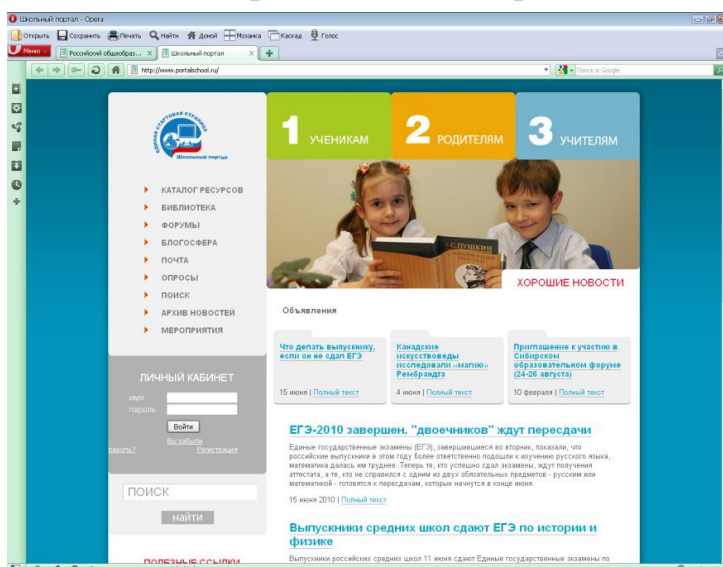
Школьный портал - Opera

Открыть Сохранить Печать Найти Домой Мозаика Каскад Голос

Меню Российский общеобраз... Школьный портал

http://www.portalschool.ru/

Поиск в Google

Школьный портал

КАТАЛОГ РЕСУРСОВ
БИБЛИОТЕКА
ФОРУМЫ
БЛОГОСФЕРА
ПОЧТА
ОПРОСЫ
ПОИСК
АРХИВ НОВОСТЕЙ
МЕРОПРИЯТИЯ

1 УЧЕНИКАМ
2 РОДИТЕЛЯМ
3 УЧИТЕЛЯМ

ПУШКИН

ХОРОШИЕ НОВОСТИ

Объявления

Что делать выпускнику, если он не сдал ЕГЭ
15 июня | Полный текст

Канадские искусствоведы исследовали «магию» Рембрандта
4 июня | Полный текст

Приглашение к участию в Сибирском образовательном форуме (24-26 августа)
10 февраля | Полный текст

ЛИЧНЫЙ КАБИНЕТ
имя
пароль
Войти
Вы забыли пароль? Регистрация

ПОИСК
НАЙТИ

ЕГЭ-2010 завершен. "двоечников" ждут пересдачи

Единые государственные экзамены (ЕГЭ), завершившиеся во вторник, показали, что российские выпускники в этом году более ответственно подошли к изучению русского языка, математика далась им труднее. Теперь те, кто успешно сдал экзамены, ждут получения аттестата, а те, кто не справился с одним из двух обязательных предметов - русским или математикой - готовятся к пересдачам, которые начнутся в конце июня.

15 июня 2010 | Полный текст

Выпускники средних школ сдают ЕГЭ по истории и физике

Выпускники российских средних школ 11 июня сдают Единые государственные экзамены по

ПОЛЕЗНЫЕ ССЫЛКИ